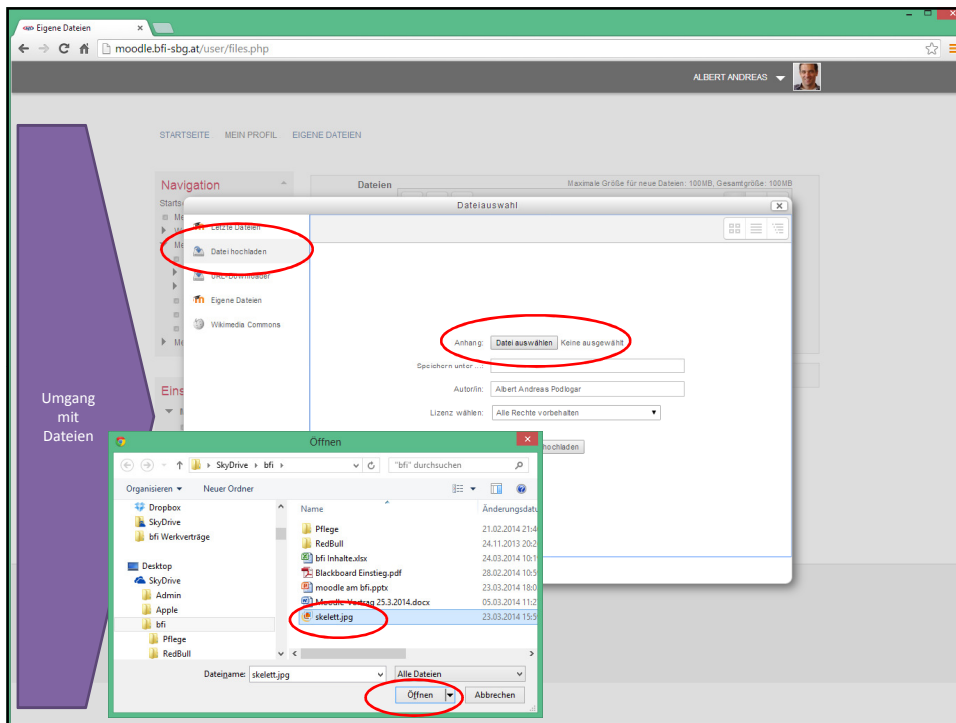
Eigene Dateien

moodle.bfi-sbg.at/user/files.php

ALBERT ANDREAS

STARTSEITE MEIN PROFIL EIGENE DATEIEN

Navigation

Dateien

Maximale Größe für neue Dateien: 100MB, Gesamtgröße: 100MB

Dateiauswahl

Letzte Dateien

Datei hochladen

URL-Downloader

Eigene Dateien

Wikimedia Commons

Anhang: Datei auswählen Keine ausgewählt

Speichern unter ...:

Autor/in: Albert Andreas Podlogar

Lizenz wählen: Alle Rechte vorbehalten

hochladen

Umgang mit Dateien

Öffnen

SkyDrive › bfi

"bfi" durchsuchen

Organisieren ▾ Neuer Ordner

Dropbox
SkyDrive
bfi Werkverträge
Desktop
SkyDrive
Admin
Apple
bfi
Pflege
RedBull

| Name | Änderungsdatu |
|---|---|
| Pflege | 21.02.2014 21:4 |
| RedBull | 24.11.2013 20:2 |
| bfi Inhalte.xlsx | 24.03.2014 10:1 |
| Blackboard Einstieg.pdf | 28.02.2014 10:5 |
| moodle am bfi.pptx | 23.03.2014 18:0 |
| Moodle-Vortrag 25.3.2014.docx | 05.03.2014 11:2 |
| skelett.jpg | 23.03.2014 15:5 |

Dateiname: skelett.jpg

Alle Dateien

Öffnen Abbrechen